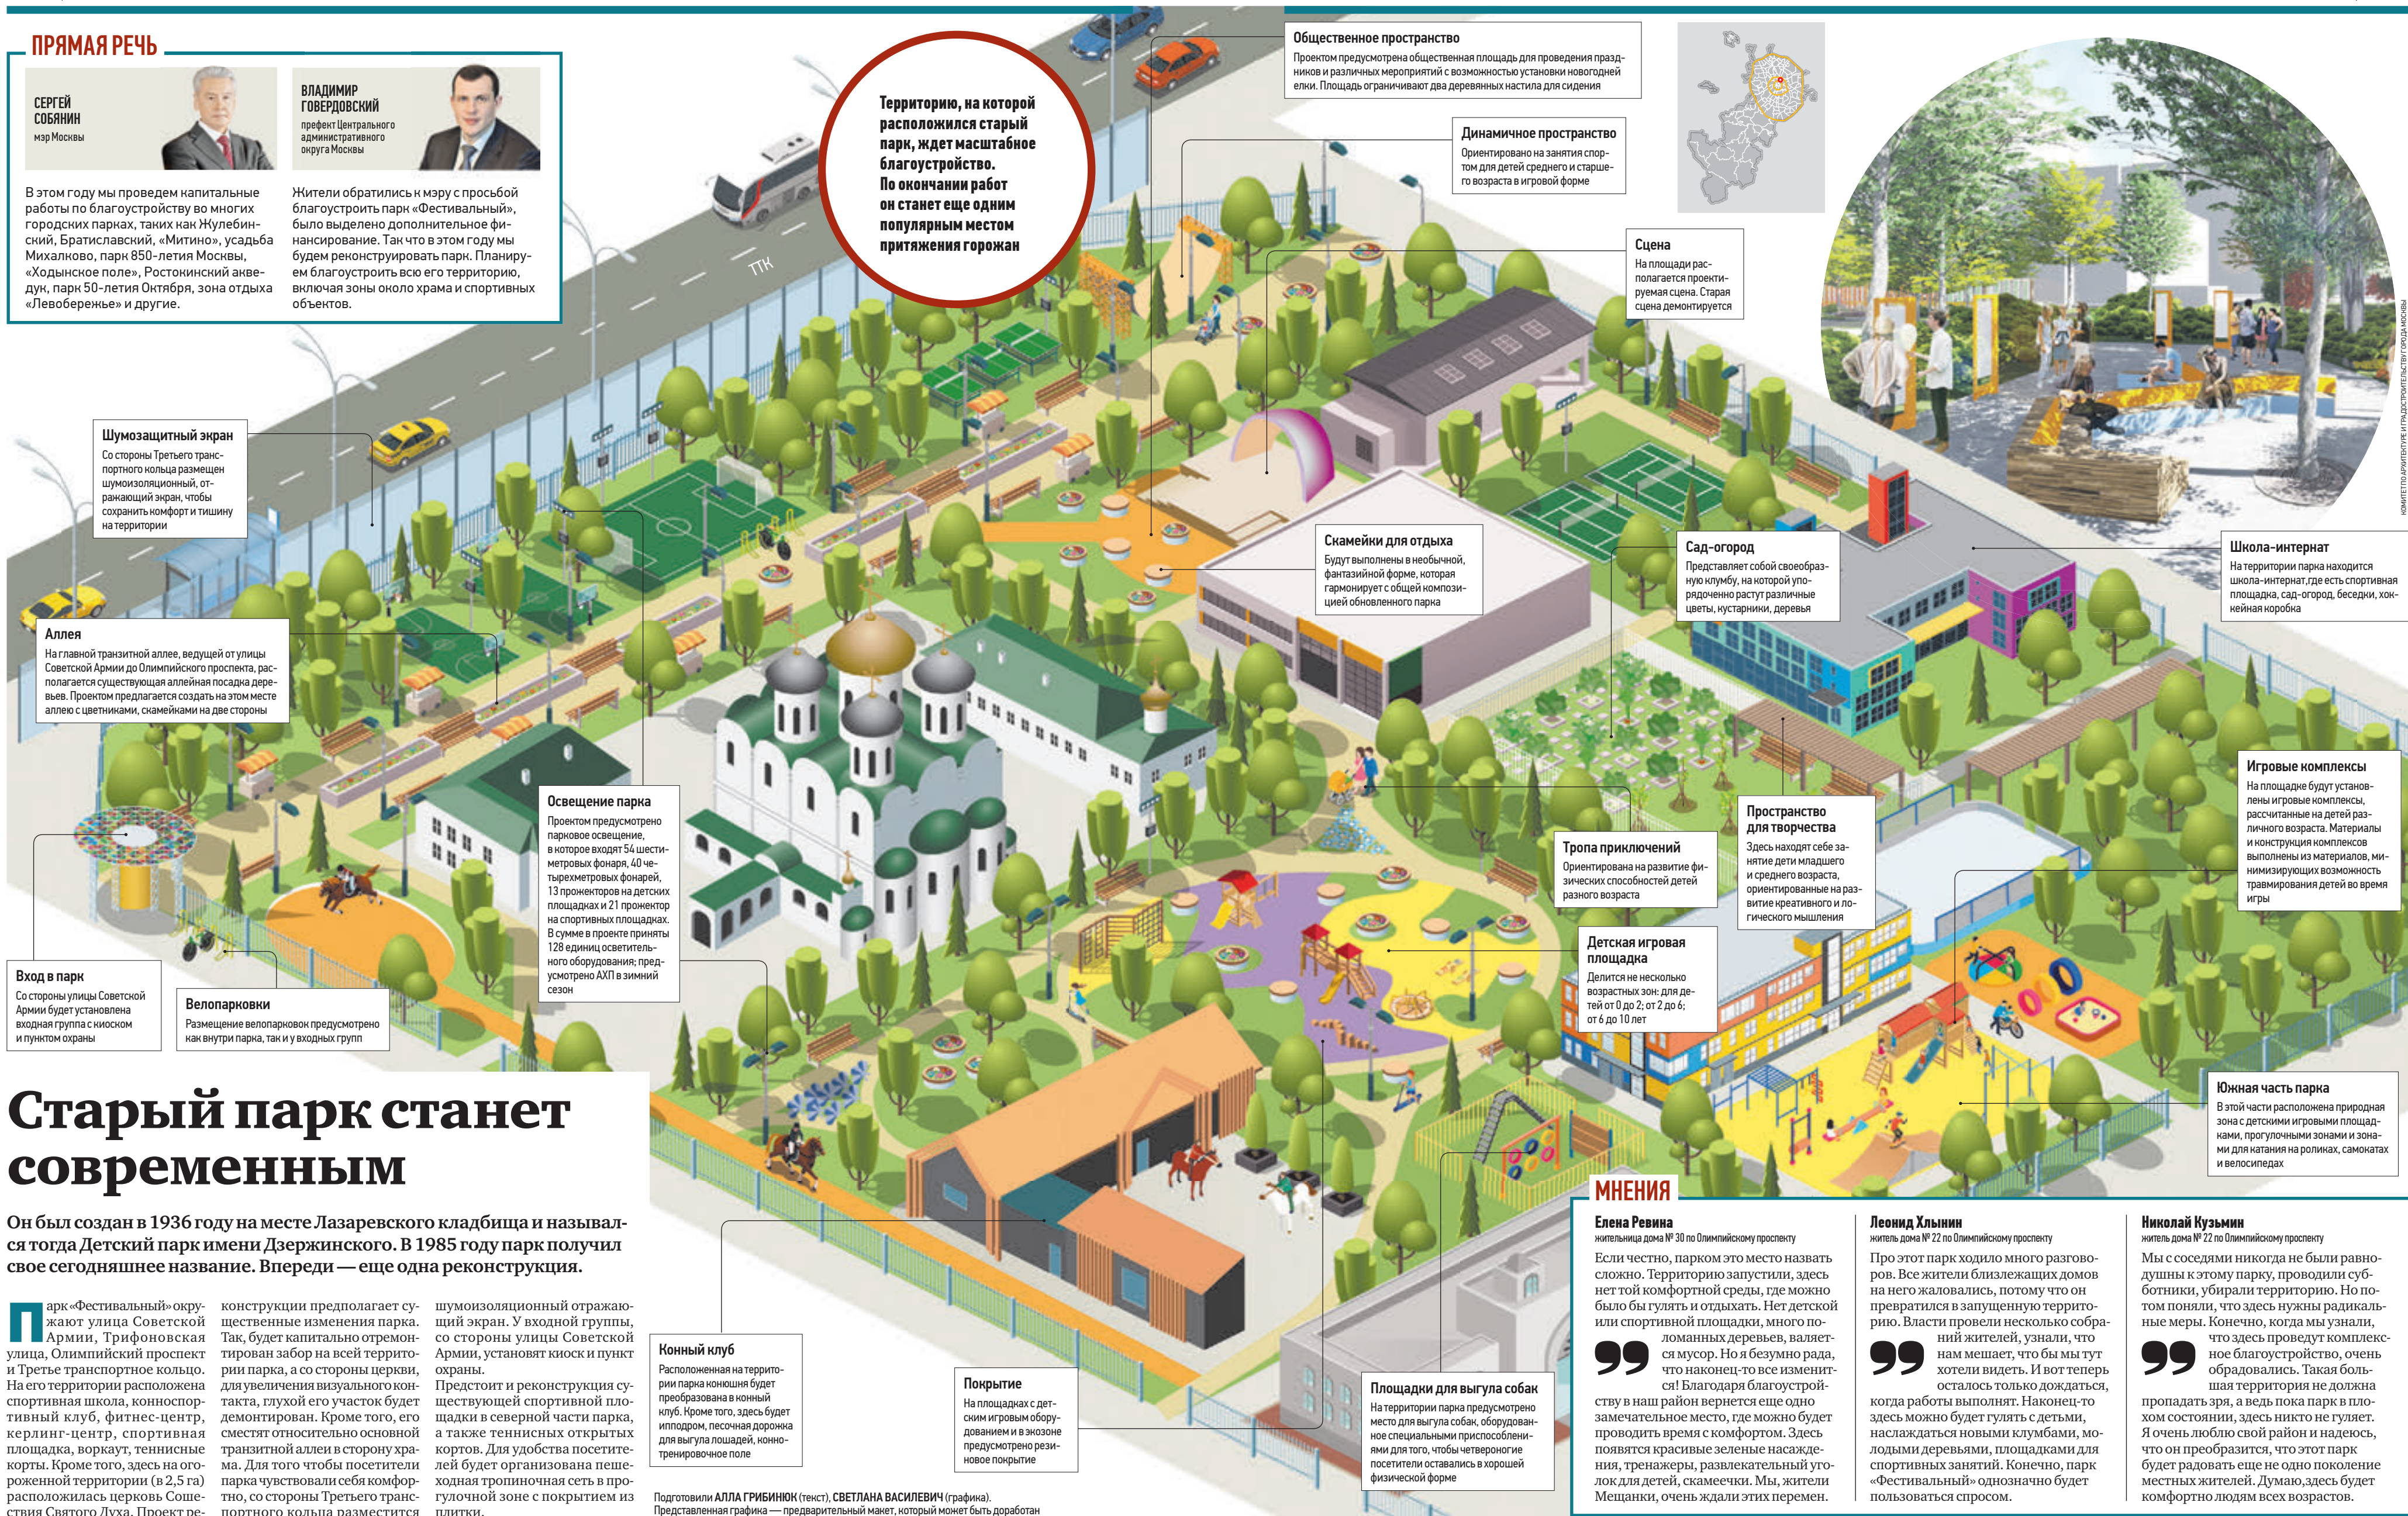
ПРЯМАЯ РЕЧЬ

СЕРГЕЙ СОБЯНИН
мэр Москвы

В этом году мы проведем капитальные работы по благоустройству во многих городских парках, таких как Жулебинский, Братиславский, «Митино», усадьба Михалково, парк 850-летия Москвы, «Ходынское поле», Ростокинский акведук, парк 50-летия Октября, зона отдыха «Левобережье» и другие.

ВЛАДИМИР ГОВЕРДОВСКИЙ
префект Центрального административного округа Москвы

Жители обратились к мэру с просьбой благоустроить парк «Фестивальный», было выделено дополнительное финансирование. Так что в этом году мы будем реконструировать парк. Планируем благоустроить всю его территорию, включая зоны около храма и спортивных объектов.

Территорию, на которой расположился старый парк, ждет масштабное благоустройство. По окончании работ он станет еще одним популярным местом притяжения горожан

ТТК

Общественное пространство
Проектом предусмотрена общественная площадь для проведения праздников и различных мероприятий с возможностью установки новогодней елки. Площадь ограничивают два деревянных настила для сидения

Динамичное пространство
Ориентировано на занятия спортом для детей среднего и старшего возраста в игровой форме

Сцена
На площади располагается проектируемая сцена. Старая сцена демонтируется

Шумозащитный экран
Со стороны Третьего транспортного кольца размещен шумоизоляционный, отражающий экран, чтобы сохранить комфорт и тишину на территории

Скамейки для отдыха
Будут выполнены в необычной, фантазийной форме, которая гармонирует с общей композицией обновленного парка

Сад-огород
Представляет собой своеобразную клумбу, на которой упорядоченно растут различные цветы, кустарники, деревья

Школа-интернат
На территории парка находится школа-интернат, где есть спортивная площадка, сад-огород, беседки, хоккейная коробка

Аллея
На главной транзитной аллее, ведущей от улицы Советской Армии до Олимпийского проспекта, располагается существующая аллейная посадка деревьев. Проектом предлагается создать на этом месте аллею с цветниками, скамейками на две стороны

Освещение парка
Проектом предусмотрено парковое освещение, в которое входят 54 шестиметровых фонаря, 40 четырехметровых фонарей, 13 прожекторов на детских площадках и 21 прожектор на спортивных площадках. В сумме в проекте приняты 128 единиц осветительного оборудования; предусмотрено АХП в зимний сезон

Игровые комплексы
На площадке будут установлены игровые комплексы, рассчитанные на детей разного возраста. Материалы и конструкция комплексов выполнены из материалов, минимизирующих возможность травмирования детей во время игры

Пространство для творчества
Здесь находят себе занятие дети младшего и среднего возраста, ориентированные на развитие креативного и логического мышления

Тропа приключений
Ориентирована на развитие физических способностей детей разного возраста

Детская игровая площадка
Делится не несколько возрастных зон: для детей от 0 до 2; от 2 до 6; от 6 до 10 лет

Вход в парк
Со стороны улицы Советской Армии будет установлена входная группа с киоском и пунктом охраны

Велопарковки
Размещение велопарковок предусмотрено как внутри парка, так и у входных групп

Южная часть парка
В этой части расположена природная зона с детскими игровыми площадками, прогулочными зонами и зонами для катания на роликах, самокатах и велосипедах

Старый парк станет современным

Он был создан в 1936 году на месте Лазаревского кладбища и назывался тогда Детский парк имени Дзержинского. В 1985 году парк получил свое сегодняшнее название. Впереди — еще одна реконструкция.

Парк «Фестивальный» окружают улица Советской Армии, Трифоновская улица, Олимпийский проспект и Третье транспортное кольцо. На его территории расположена спортивная школа, конноспортивный клуб, фитнес-центр, керлинг-центр, спортивная площадка, воркаут, теннисные корты. Кроме того, здесь на огороженной территории (в 2,5 га) расположилась церковь Сошествия Святого Духа. Проект реконструкции предполагает существенные изменения парка. Так, будет капитально отремонтирован забор на всей территории парка, а со стороны церкви, для увеличения визуального контакта, глухой его участок будет демонтирован. Кроме того, его сместят относительно основной транзитной аллеи в сторону храма. Для того чтобы посетители парка чувствовали себя комфортно, со стороны Третьего транспортного кольца разместится шумоизоляционный отражающий экран. У входной группы, со стороны улицы Советской Армии, установят киоск и пункт охраны.
Предстоит и реконструкция существующей спортивной площадки в северной части парка, а также теннисных открытых кортов. Для удобства посетителей будет организована пешеходная тропиночная сеть в прогулочной зоне с покрытием из плитки.

Конный клуб
Расположенная на территории парка конюшня будет преобразована в конный клуб. Кроме того, здесь будет ипподром, песочная дорожка для выгула лошадей, конно-тренировочное поле

Покрытие
На площадках с детским игровым оборудованием и в экозоне предусмотрено резиновое покрытие

Площадки для выгула собак
На территории парка предусмотрено место для выгула собак, оборудованное специальными приспособлениями для того, чтобы четвероногие посетители оставались в хорошей физической форме

Подготовили АЛЛА ГРИБИНЮК (текст), СВЕТЛАНА ВАСИЛЕВИЧ (графика).
Представленная графика — предварительный макет, который может быть доработан

МНЕНИЯ

Елена Ревина
жительница дома № 30 по Олимпийскому проспекту
Если честно, парком это место назвать сложно. Территорию запустили, здесь нет той комфортной среды, где можно было бы гулять и отдыхать. Нет детской или спортивной площадки, много поломанных деревьев, валяется мусор. Но я безумно рада, что наконец-то все изменится! Благодаря благоустройству в наш район вернется еще одно замечательное место, где можно будет проводить время с комфортом. Здесь появятся красивые зеленые насаждения, тренажеры, развлекательный уголок для детей, скамеечки. Мы, жители Мещанки, очень ждали этих перемен.

Леонид Хлынин
житель дома № 22 по Олимпийскому проспекту
Про этот парк ходило много разговоров. Все жители близлежащих домов на него жаловались, потому что он превратился в запущенную территорию. Власти провели несколько собраний жителей, узнали, что нам мешает, что бы мы тут хотели видеть. И вот теперь осталось только дождаться, когда работы выполнят. Наконец-то здесь можно будет гулять с детьми, наслаждаться новыми клумбами, молодыми деревьями, площадками для спортивных занятий. Конечно, парк «Фестивальный» однозначно будет пользоваться спросом.

Николай Кузьмин
житель дома № 22 по Олимпийскому проспекту
Мы с соседями никогда не были равнодушны к этому парку, проводили субботники, убирали территорию. Но потом поняли, что здесь нужны радикальные меры. Конечно, когда мы узнали, что здесь проведут комплексное благоустройство, очень обрадовались. Такая большая территория не должна пропадать зря, а ведь пока парк в плохом состоянии, здесь никто не гуляет. Я очень люблю свой район и надеюсь, что он преобразится, что этот парк будет радовать еще не одно поколение местных жителей. Думаю, здесь будет комфортно людям всех возрастов.

КОМИТЕТ ПО АРХИТЕКТУРЕ И ГРАДОСТРОИТЕЛЬСТВУ ГОРОДА МОСКВЫ